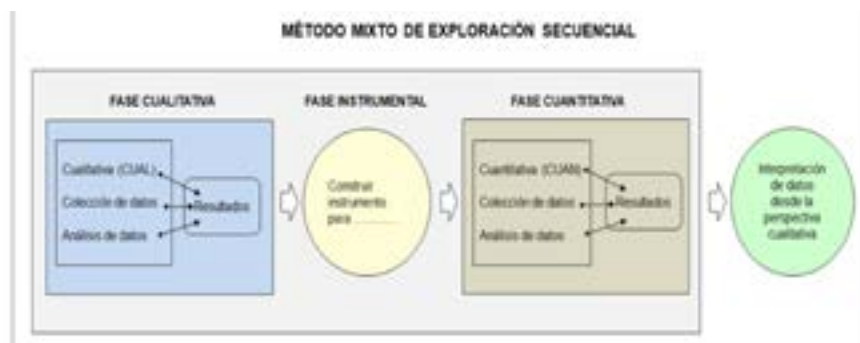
MÉTODO MIXTO DE EXPLORACIÓN SECUENCIAL

FASE CUALITATIVA

Cualitativa (CUAL)

Colección de datos

Análisis de datos

Resultados

FASE INSTRUMENTAL

Construir instrumento para .........

FASE CUANTITATIVA

Cuantitativa (CUAN)

Colección de datos

Análisis de datos

Resultados

Interpretación de datos desde la perspectiva cualitativa